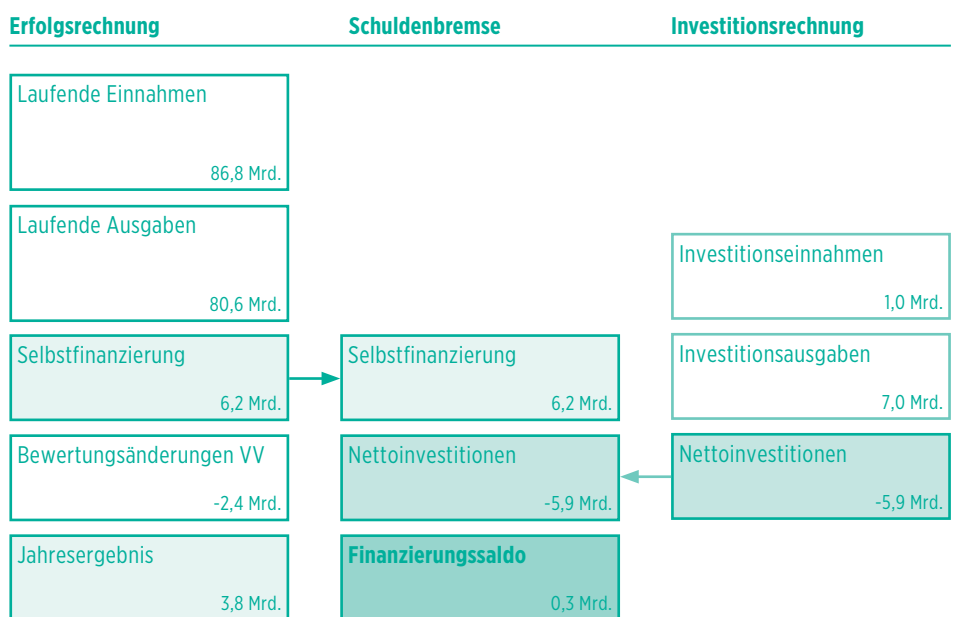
Erfolgsrechnung

Laufende Einnahmen
86,8 Mrd.

Laufende Ausgaben
80,6 Mrd.

Selbstfinanzierung
6,2 Mrd.

Bewertungsänderungen VV
-2,4 Mrd.

Jahresergebnis
3,8 Mrd.

Schuldenbremse

Selbstfinanzierung
6,2 Mrd.

Nettoinvestitionen
-5,9 Mrd.

Finanzierungssaldo
0,3 Mrd.

Investitionsrechnung

Investitionseinnahmen
1,0 Mrd.

Investitionsausgaben
7,0 Mrd.

Nettoinvestitionen
-5,9 Mrd.